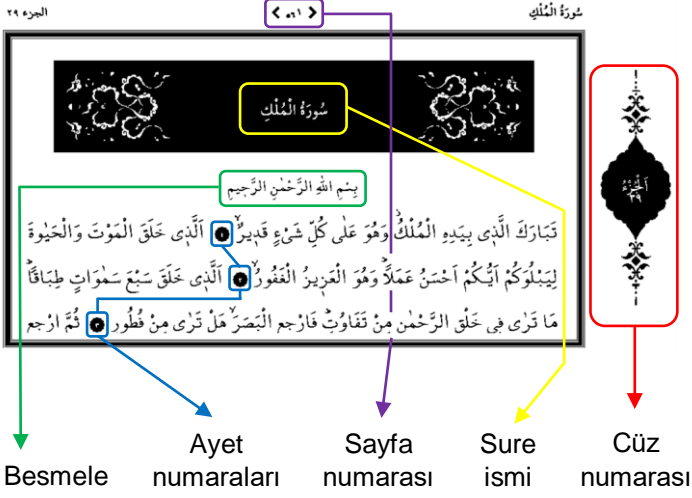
الجزء ٢٩

< ٥٠١ >

سُورَةُ الْمُلْكِ

سُورَةُ الْمُلْكِ

اَلْجُزْءُ ٢٩

بِسْمِ اللّٰهِ الرَّحْمٰنِ الرَّح۪يمِ

تَبَارَكَ الَّذ۪ي بِيَدِهِ الْمُلْكُۘ وَهُوَ عَلٰى كُلِّ شَيْءٍ قَد۪يرٌۙ ﴿١﴾ اَلَّذ۪ي خَلَقَ الْمَوْتَ وَالْحَيٰوةَ لِيَبْلُوَكُمْ اَيُّكُمْ اَحْسَنُ عَمَلاًۜ وَهُوَ الْعَز۪يزُ الْغَفُورُۙ ﴿٢﴾ اَلَّذ۪ي خَلَقَ سَبْعَ سَمٰوَاتٍ طِبَاقاًۜ مَا تَرٰى ف۪ي خَلْقِ الرَّحْمٰنِ مِنْ تَفَاوُتٍۜ فَارْجِعِ الْبَصَرَۙ هَلْ تَرٰى مِنْ فُطُورٍ ﴿٣﴾ ثُمَّ ارْجِعِ

Besmele

Ayet numaraları

Sayfa numarası

Sure ismi

Cüz numarası